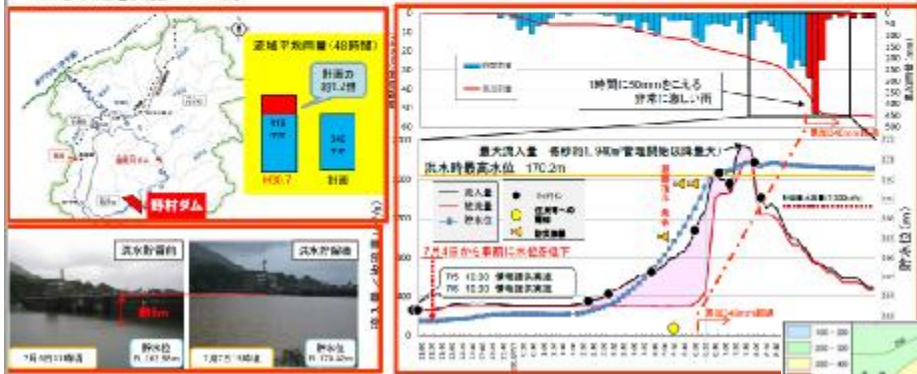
流域平均雨量（48時間）

計画の約1.2倍

H30.7

計画

野村ダム

洪水貯留前

洪水貯留後

約8m

貯水位

貯水位

1時間に50mmをこえる非常に激しい雨

最大流入量　毎秒約1,940m³(管理開始以降最大)

洪水時最高水位　170.2m

流入量

放流量

貯水位

7月3日から事前に水位を低下

流入量・放流量

貯水位(m)

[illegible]